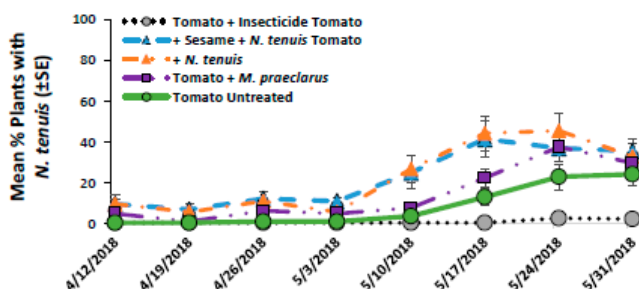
Mean % Plants with N. tenuis (±SE)

100
80
60
40
20
0

Tomato + Insecticide Tomato
+ Sesame + N. tenuis Tomato
+ N. tenuis
Tomato + M. praeclarus
Tomato Untreated

4/12/2018
4/19/2018
4/26/2018
5/3/2018
5/10/2018
5/17/2018
5/24/2018
5/31/2018